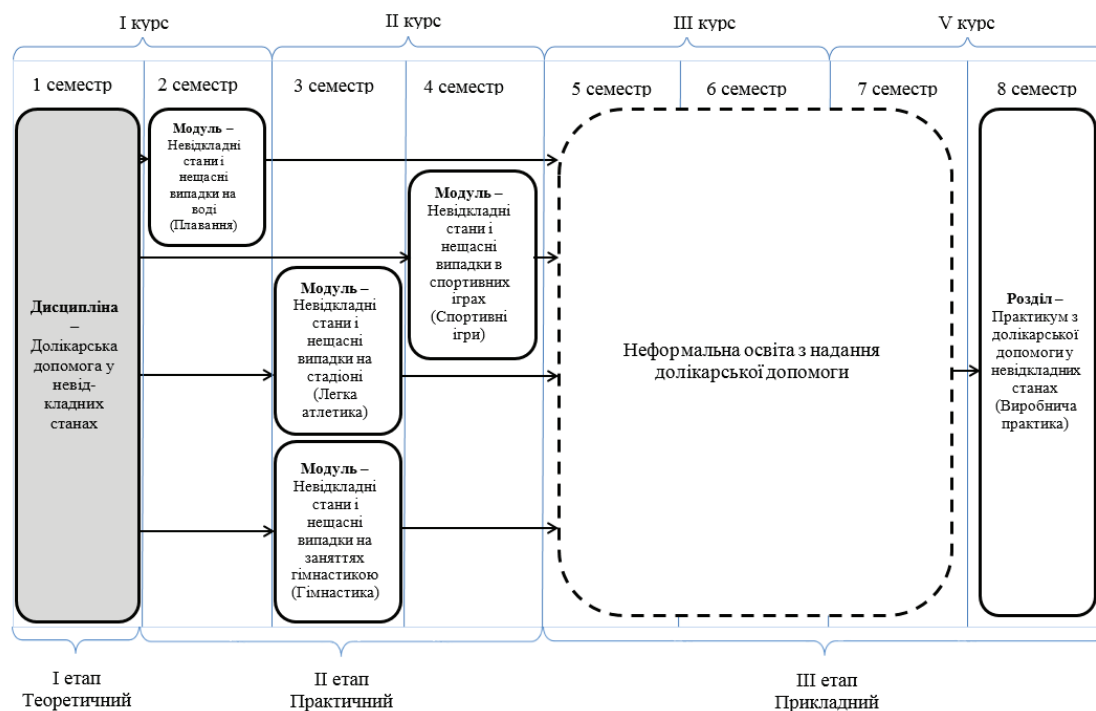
I курс

II курс

III курс

V курс

1 семестр

2 семестр

3 семестр

4 семестр

5 семестр

6 семестр

7 семестр

8 семестр

Дисципліна – Долікарська допомога у невідкладних станах

Модуль – Невідкладні стани і нещасні випадки на воді (Плавання)

Модуль – Невідкладні стани і нещасні випадки на стадіоні (Легка атлетика)

Модуль – Невідкладні стани і нещасні випадки на заняттях гімнастикою (Гімнастика)

Модуль – Невідкладні стани і нещасні випадки в спортивних іграх (Спортивні ігри)

Неформальна освіта з надання долікарської допомоги

Розділ – Практикум з долікарської допомоги у невідкладних станах (Виробнича практика)

I етап Теоретичний

II етап Практичний

III етап Прикладний